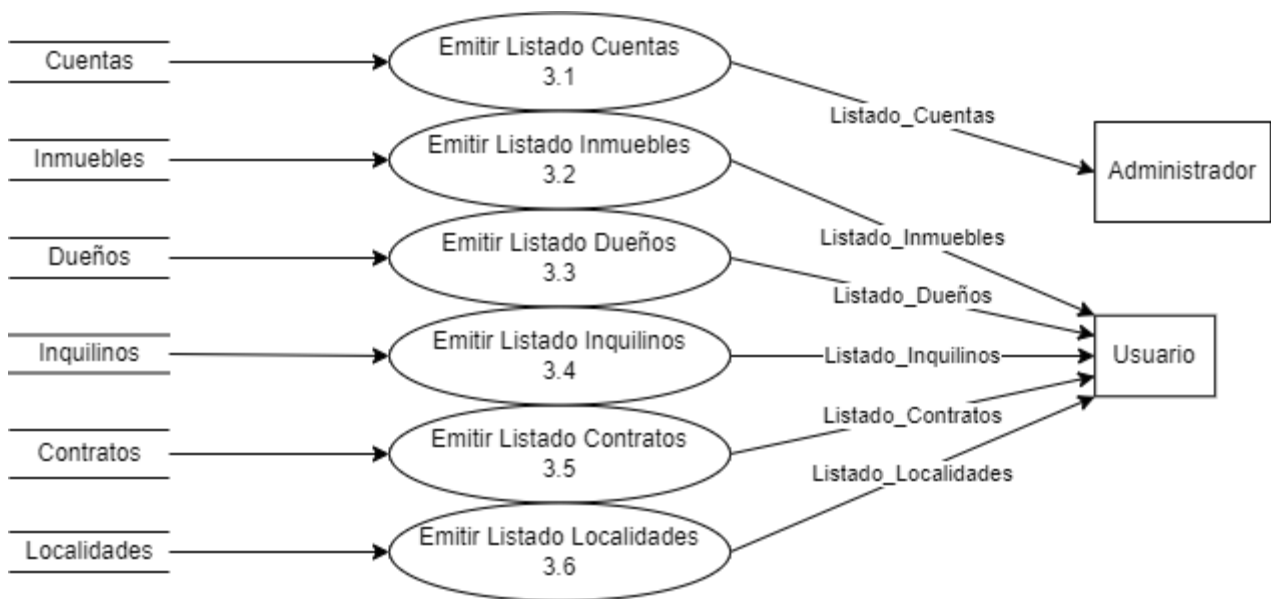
Cuentas

Emitir Listado Cuentas
3.1

Listado_Cuentas

Administrador

Inmuebles

Emitir Listado Inmuebles
3.2

Listado_Inmuebles

Dueños

Emitir Listado Dueños
3.3

Listado_Dueños

Inquilinos

Emitir Listado Inquilinos
3.4

Listado_Inquilinos

Usuario

Listado_Contratos

Contratos

Emitir Listado Contratos
3.5

Listado_Localidades

Localidades

Emitir Listado Localidades
3.6